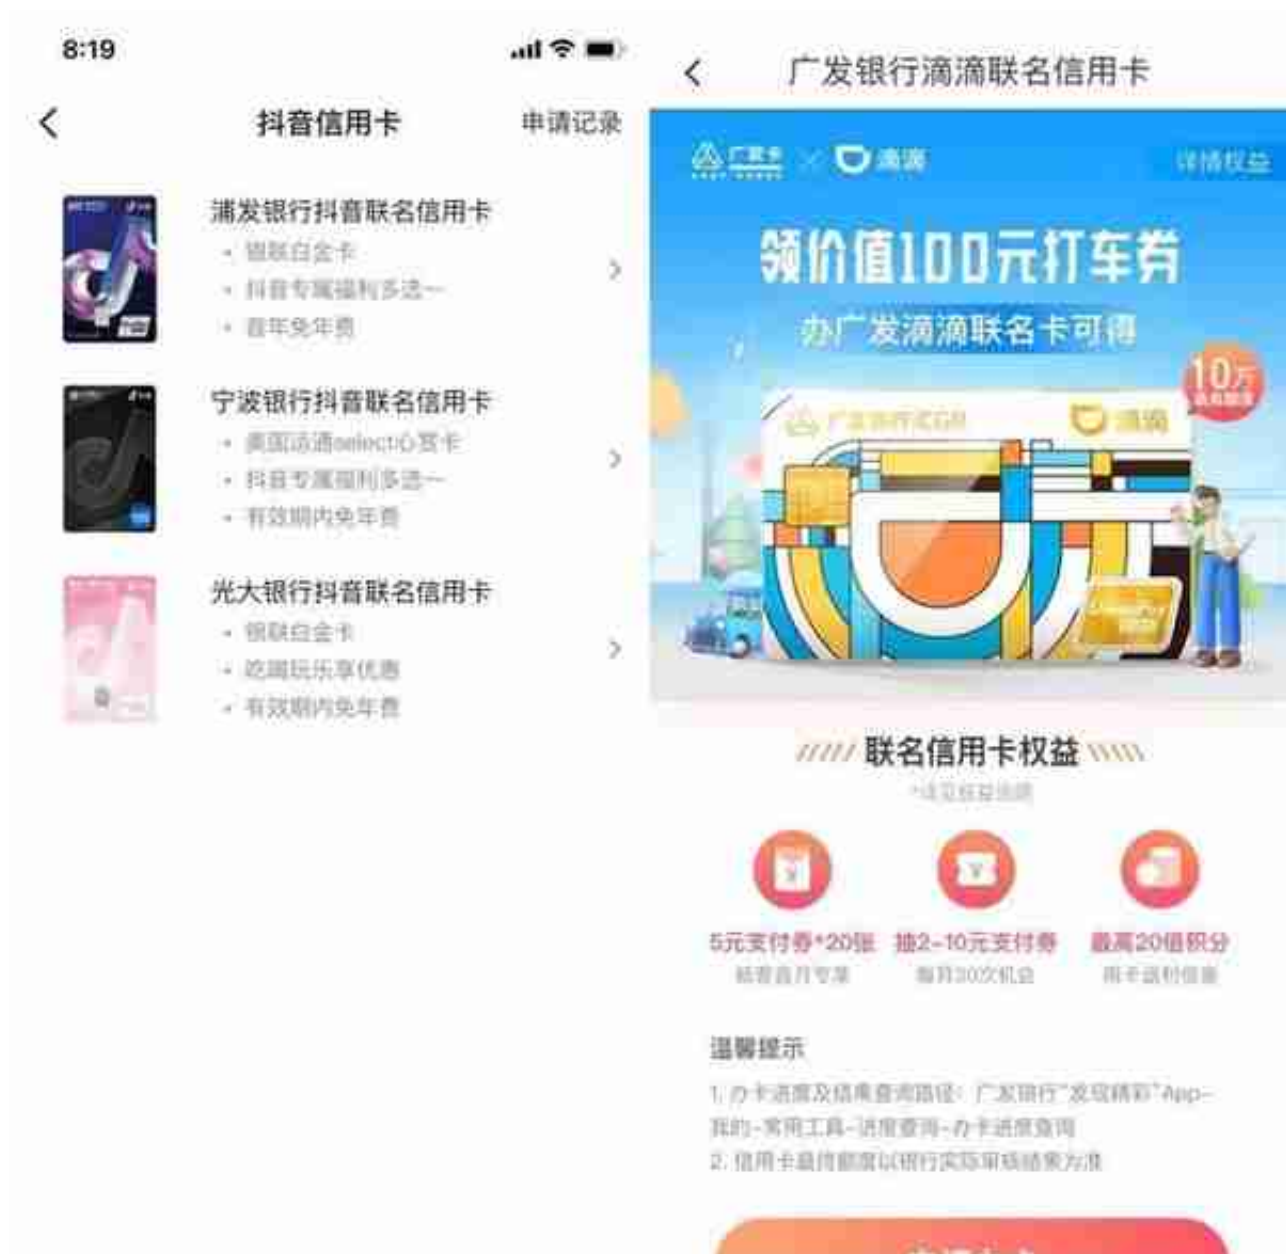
8:19

抖音信用卡

申请记录

浦发银行抖音联名信用卡

- 银联白金卡
- 抖音专属福利多选一
- 首年免年费

宁波银行抖音联名信用卡

- 美国运通select心享卡
- 抖音专属福利多选一
- 有效期内免年费

光大银行抖音联名信用卡

- 银联白金卡
- 吃喝玩乐享优惠
- 有效期内免年费

广发银行滴滴联名信用卡

广发卡 × 滴滴

详情权益

领价值100元打车券

办广发滴滴联名卡可得

10万

广发滴滴联名卡

滴滴

联名信用卡权益

*详见权益说明

5元支付券*20张

核卡首月专享

抽2-10元支付券

每月30次机会

最高20倍积分

用卡返积倍增

温馨提示

1. 办卡进度及结果查询路径：广发银行"发现精彩"App-我的-常用工具-进度查询-办卡进度查询

2. 信用卡最终额度以银行实际审核结果为准